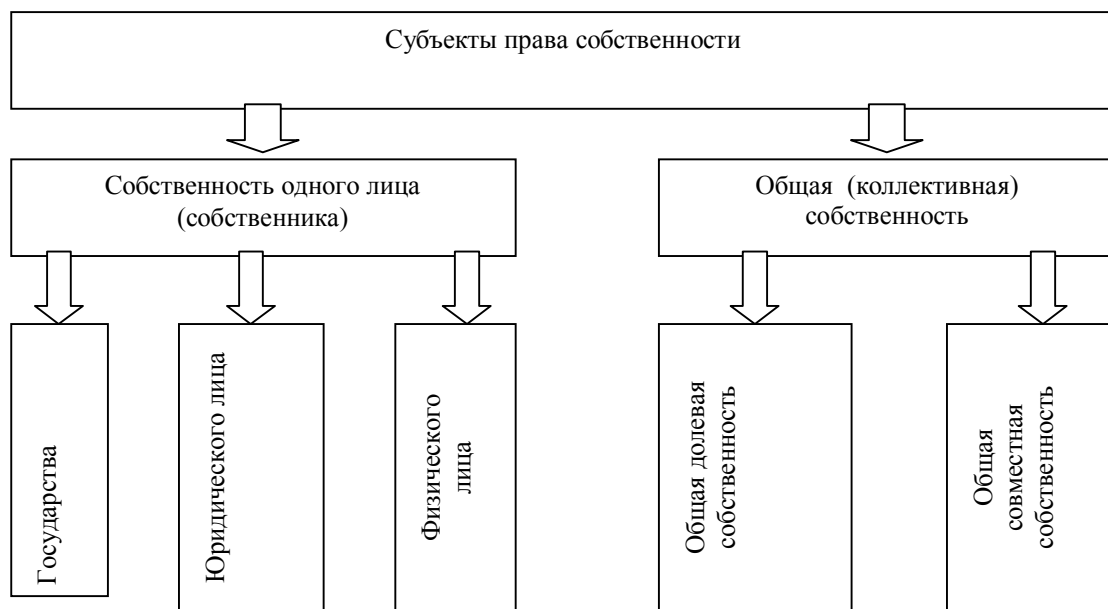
Субъекты права собственности

Собственность одного лица (собственника)

Общая (коллективная) собственность

Государства

Юридического лица

Физического лица

Общая долевая собственность

Общая совместная собственность